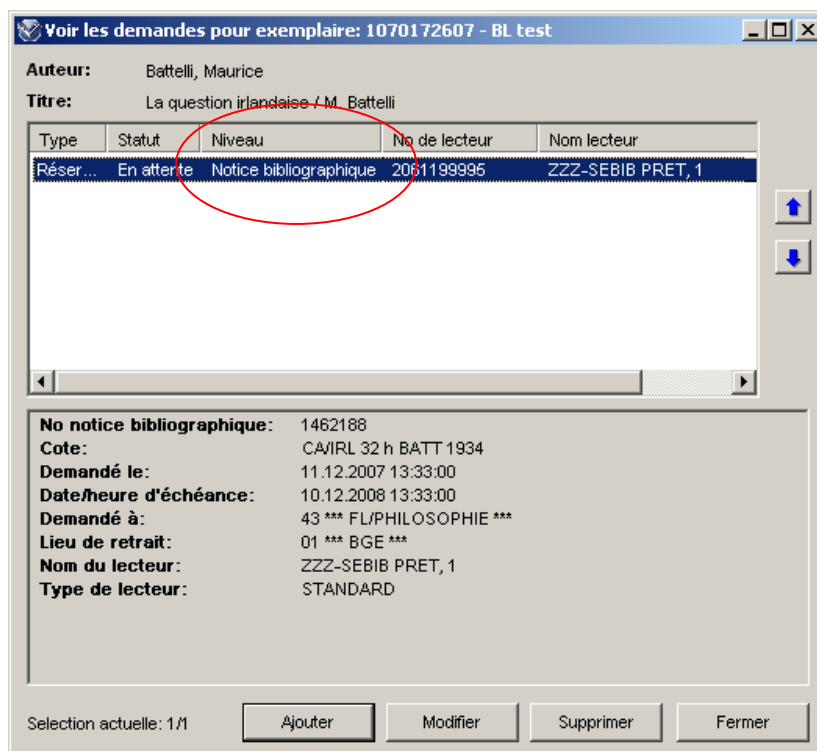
Voir les demandes pour exemplaire: 1070172607 - BL test

Auteur: Battelli, Maurice
Titre: La question irlandaise / M. Battelli

| Type | Statut | Niveau | No de lecteur | Nom lecteur |
|---|---|---|---|---|
| Réser... | En attente | Notice bibliographique | 2061199995 | ZZZ-SEBIB PRET, 1 |

No notice bibliographique: 1462188
Cote: CA/IRL 32 h BATT 1934
Demandé le: 11.12.2007 13:33:00
Date/heure d'échéance: 10.12.2008 13:33:00
Demandé à: 43 *** FL/PHILOSOPHIE ***
Lieu de retrait: 01 *** BGE ***
Nom du lecteur: ZZZ-SEBIB PRET, 1
Type de lecteur: STANDARD

Selection actuelle: 1/1
Ajouter
Modifier
Supprimer
Fermer